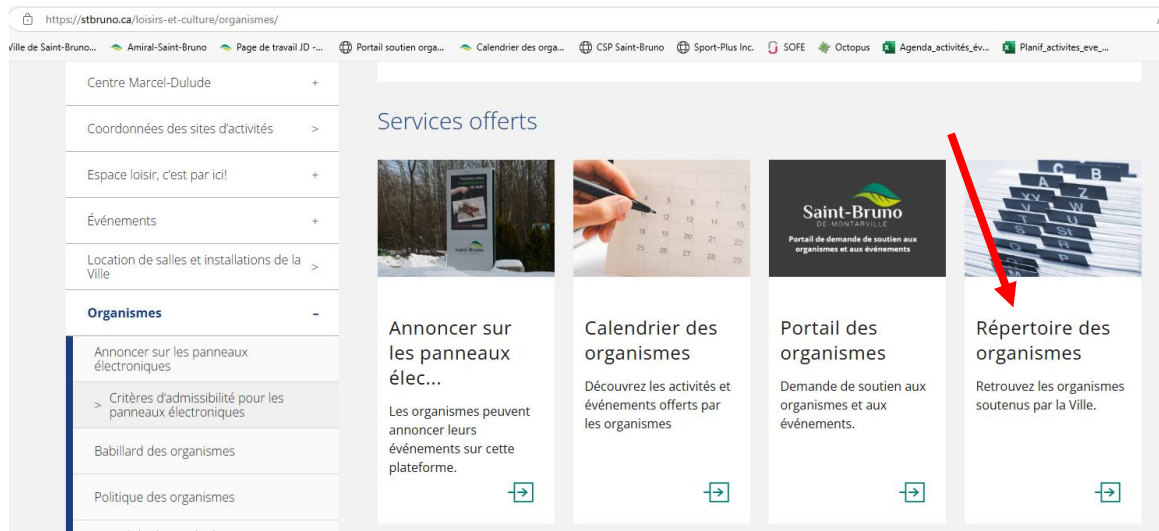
https://stbruno.ca/loisirs-et-culture/organismes/

Ville de Saint-Bruno... Amiral-Saint-Bruno Page de travail JD -... Portail soutien orga... Calendrier des orga... CSP Saint-Bruno Sport-Plus Inc. SOFE Octopus Agenda_activités_év... Planif_activites_eve_...

Centre Marcel-Dulude +

Coordonnées des sites d'activités >

Espace loisir, c'est par ici! +

Événements +

Location de salles et installations de la Ville >

Organismes –

Annoncer sur les panneaux électroniques

> Critères d'admissibilité pour les panneaux électroniques

Babillard des organismes

Politique des organismes

Services offerts

Annoncer sur les panneaux élec...

Les organismes peuvent annoncer leurs événements sur cette plateforme.

Calendrier des organismes

Découvrez les activités et événements offerts par les organismes

Saint-Bruno DE-MONTARVILLE
Portail de demande de soutien aux organismes et aux événements

Portail des organismes

Demande de soutien aux organismes et aux événements.

Répertoire des organismes

Retrouvez les organismes soutenus par la Ville.